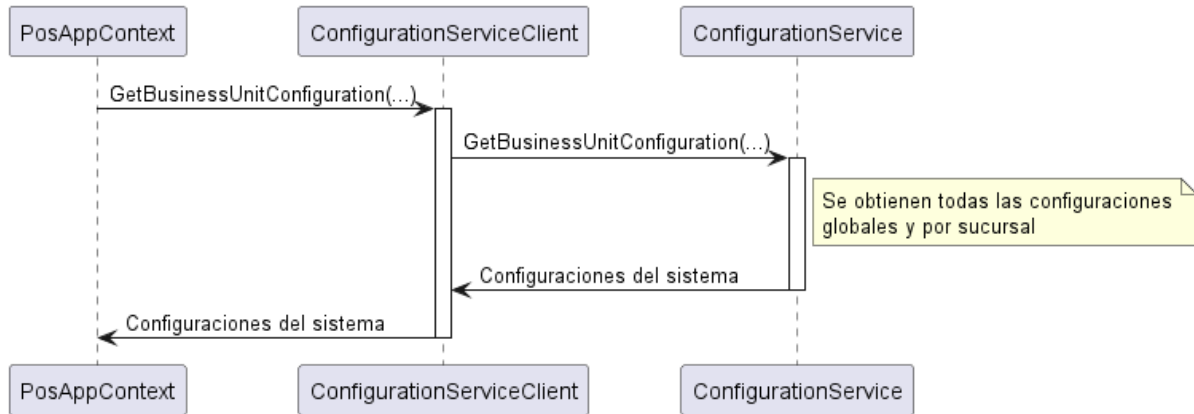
PosAppContext

ConfigurationServiceClient

ConfigurationService

GetBusinessUnitConfiguration(...)

GetBusinessUnitConfiguration(...)

Se obtienen todas las configuraciones globales y por sucursal

Configuraciones del sistema

Configuraciones del sistema

PosAppContext

ConfigurationServiceClient

ConfigurationService